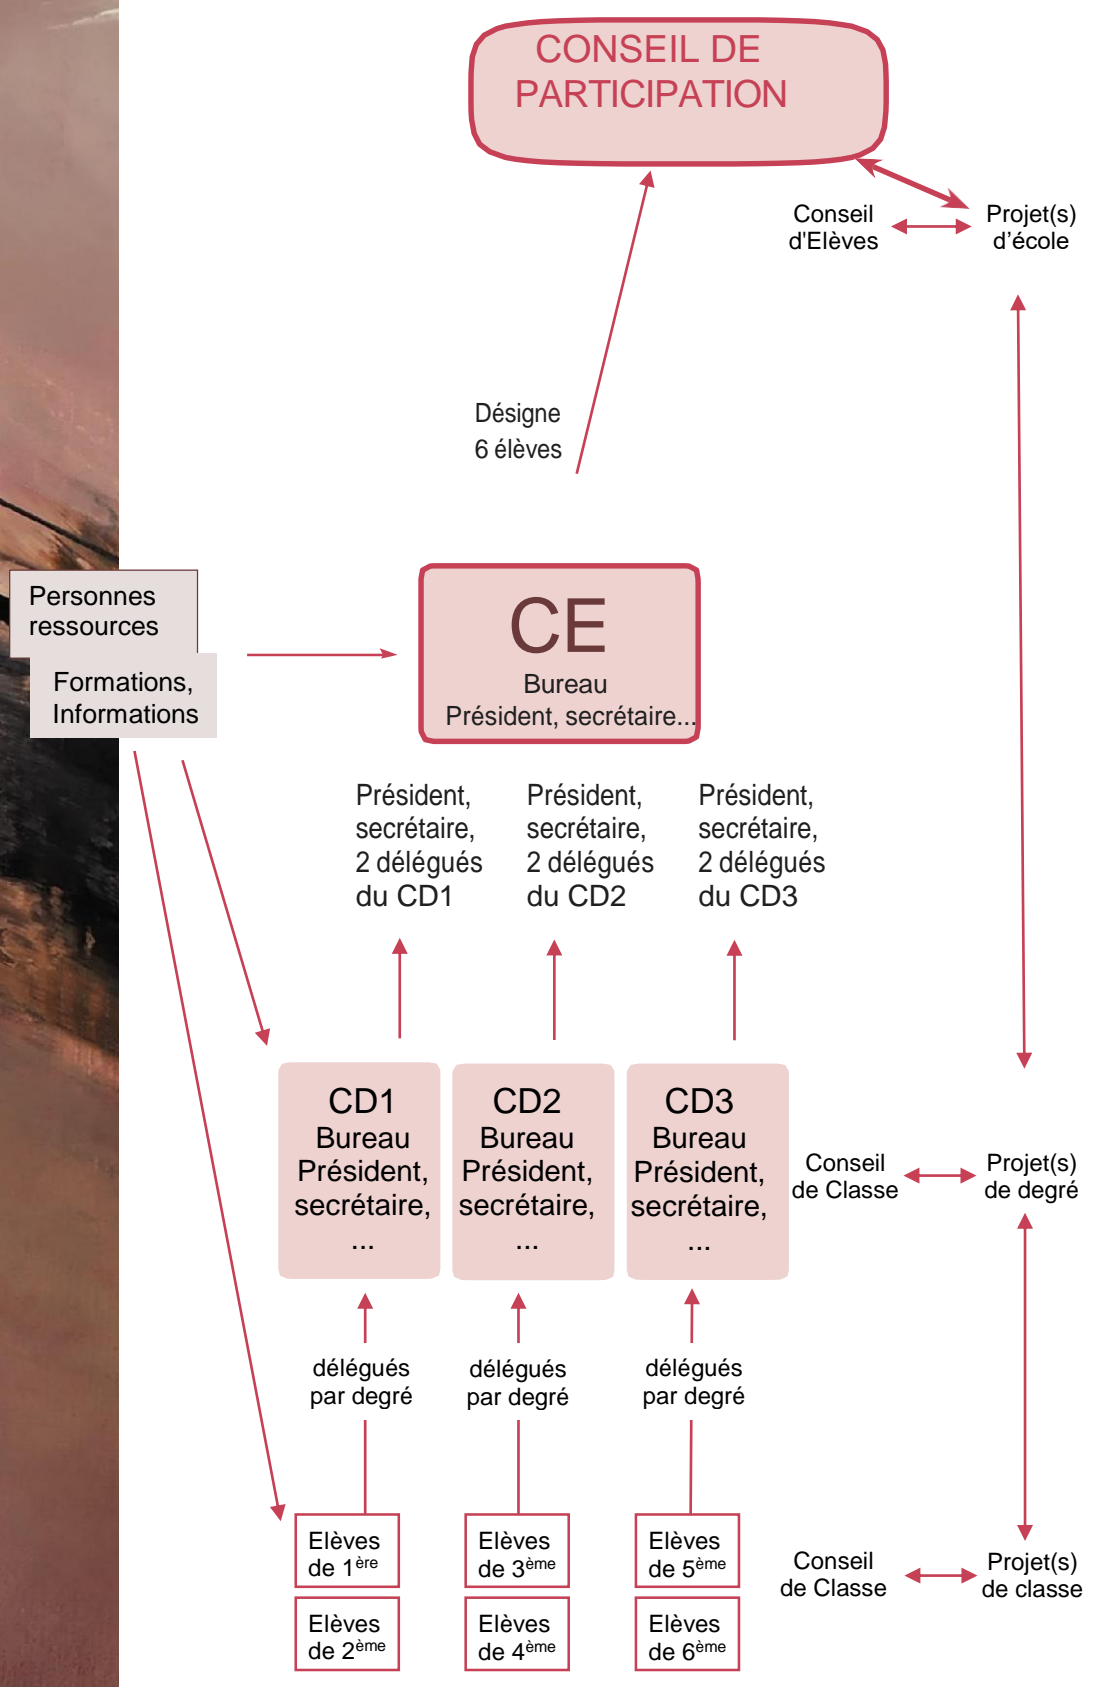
CONSEIL DE PARTICIPATION

Conseil d'Elèves

Projet(s) d'école

Désigne 6 élèves

Personnes ressources

Formations, Informations

CE
Bureau
Président, secrétaire...

Président, secrétaire, 2 délégués du CD1

Président, secrétaire, 2 délégués du CD2

Président, secrétaire, 2 délégués du CD3

CD1
Bureau
Président, secrétaire, ...

CD2
Bureau
Président, secrétaire, ...

CD3
Bureau
Président, secrétaire, ...

Conseil de Classe

Projet(s) de degré

délégués par degré

délégués par degré

délégués par degré

Elèves de 1$^{ère}$

Elèves de 2$^{ème}$

Elèves de 3$^{ème}$

Elèves de 4$^{ème}$

Elèves de 5$^{ème}$

Elèves de 6$^{ème}$

Conseil de Classe

Projet(s) de classe